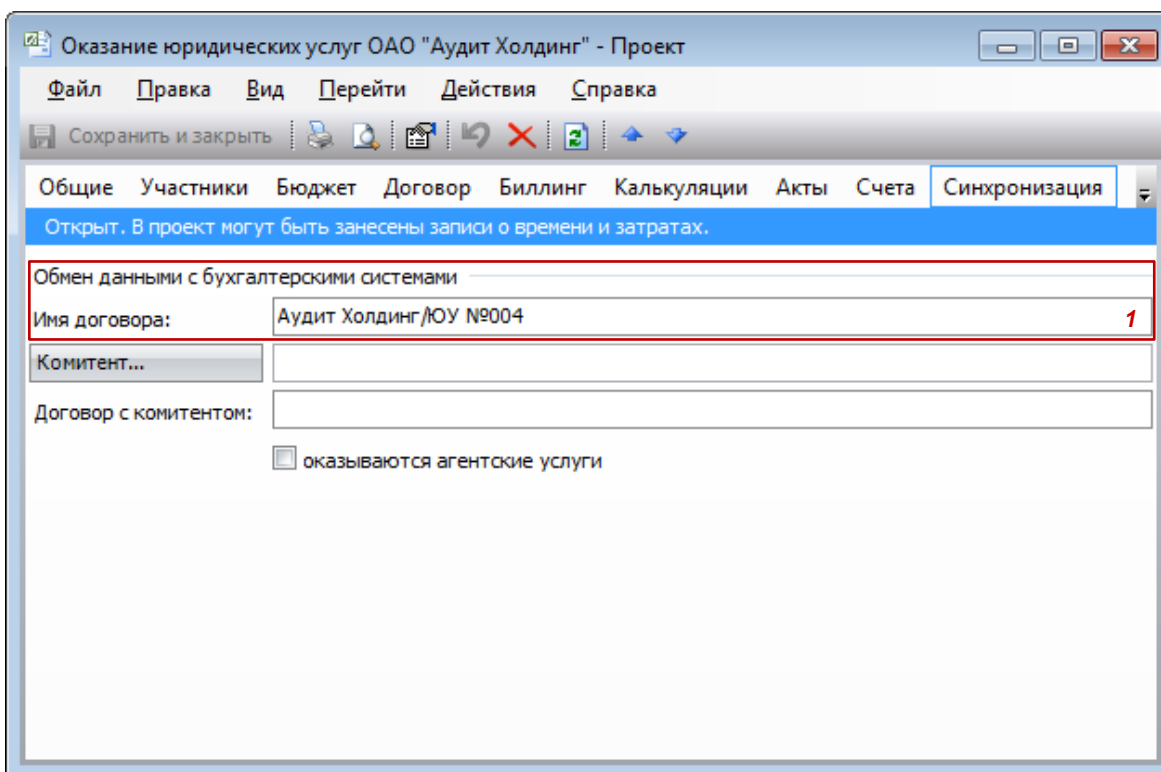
Оказание юридических услуг ОАО "Аудит Холдинг" - Проект

Файл Правка Вид Перейти Действия Справка

Сохранить и закрыть

Общие Участники Бюджет Договор Биллинг Калькуляции Акты Счета Синхронизация

Открыт. В проект могут быть занесены записи о времени и затратах.

Обмен данными с бухгалтерскими системами

Имя договора: Аудит Холдинг/ЮУ №004

1

Комитент...

Договор с комитентом:

оказываются агентские услуги